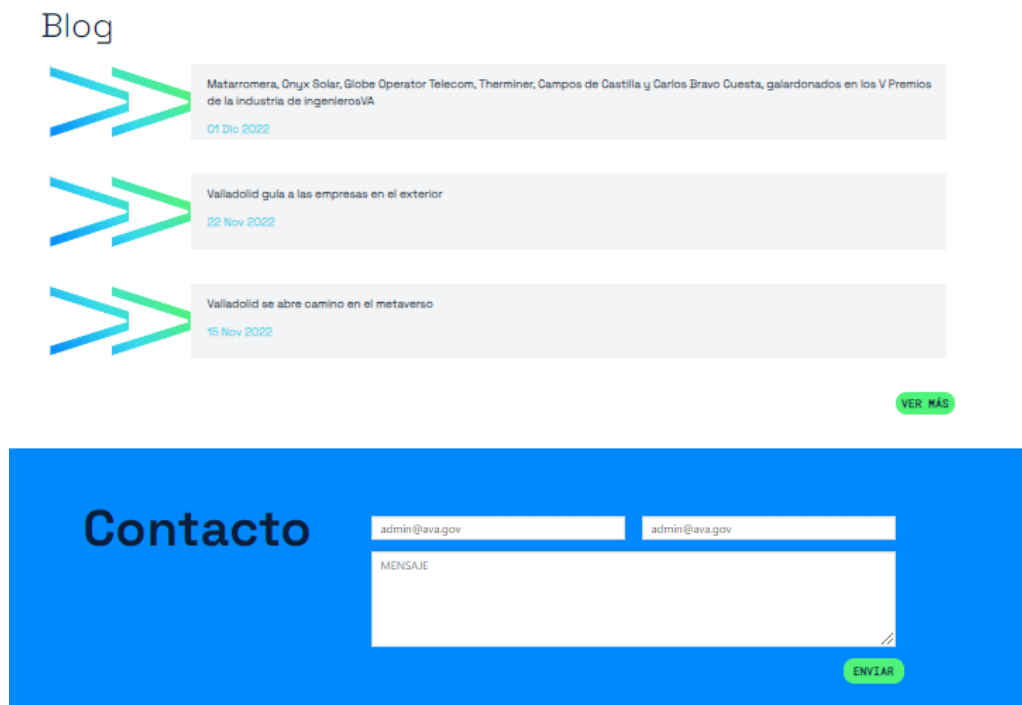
Blog

Matarromera, Onyx Solar, Globe Operator Telecom, Therminer, Campos de Castilla y Carlos Bravo Cuesta, galardonados en los V Premios de la industria de ingenierosVA

01 Dic 2022

Valladolid guía a las empresas en el exterior

22 Nov 2022

Valladolid se abre camino en el metaverso

15 Nov 2022

VER MÁS

Contacto

admin@ava.gov

admin@ava.gov

MENSAJE

ENVIAR